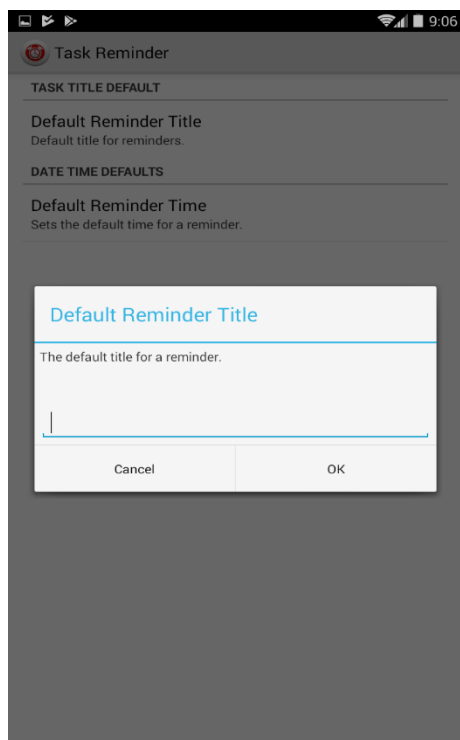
9:06

Task Reminder

TASK TITLE DEFAULT

Default Reminder Title
Default title for reminders.

DATE TIME DEFAULTS

Default Reminder Time
Sets the default time for a reminder.

Default Reminder Title

The default title for a reminder.

Cancel

OK